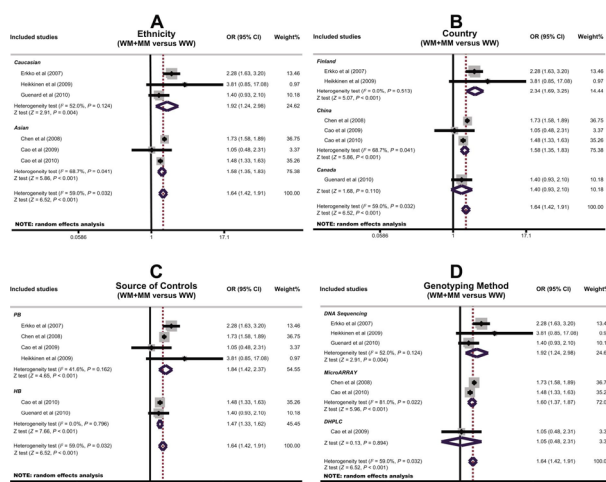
A
Ethnicity
(WM+MM versus WW)

| Included studies | OR (95% CI) | Weight% |
|---|---|---|
| Caucasian | | |
| Erkko et al (2007) | 2.28 (1.63, 3.20) | 13.46 |
| Heikkinen et al (2009) | 3.81 (0.85, 17.08) | 0.97 |
| Guenard et al (2010) | 1.40 (0.93, 2.10) | 10.18 |
| Heterogeneity test ($I^2$ = 52.0%, $P$ = 0.124) Z test (Z = 2.91, $P$ = 0.004) | 1.92 (1.24, 2.98) | 24.62 |
| Asian | | |
| Chen et al (2008) | 1.73 (1.58, 1.89) | 36.75 |
| Cao et al (2009) | 1.05 (0.48, 2.31) | 3.37 |
| Cao et al (2010) | 1.48 (1.33, 1.63) | 35.26 |
| Heterogeneity test ($I^2$ = 68.7%, $P$ = 0.041) Z test (Z = 5.86, $P$ < 0.001) | 1.58 (1.35, 1.83) | 75.38 |
| Heterogeneity test ($I^2$ = 59.0%, $P$ = 0.032) Z test (Z = 6.52, $P$ < 0.001) | 1.64 (1.42, 1.91) | 100.00 |

NOTE: random effects analysis

0.0586 1 17.1

B
Country
(WM+MM versus WW)

| Included studies | OR (95% CI) | Weight% |
|---|---|---|
| Finland | | |
| Erkko et al (2007) | 2.28 (1.63, 3.20) | 13.46 |
| Heikkinen et al (2009) | 3.81 (0.85, 17.08) | 0.97 |
| Heterogeneity test ($I^2$ = 0.0%, $P$ = 0.513) Z test (Z = 5.07, $P$ < 0.001) | 2.34 (1.69, 3.25) | 14.44 |
| China | | |
| Chen et al (2008) | 1.73 (1.58, 1.89) | 36.75 |
| Cao et al (2009) | 1.05 (0.48, 2.31) | 3.37 |
| Cao et al (2010) | 1.48 (1.33, 1.63) | 35.26 |
| Heterogeneity test ($I^2$ = 68.7%, $P$ = 0.041) Z test (Z = 5.86, $P$ < 0.001) | 1.58 (1.35, 1.83) | 75.38 |
| Canada | | |
| Guenard et al (2010) | 1.40 (0.93, 2.10) | 10.18 |
| Z test (Z = 1.60, $P$ = 0.110) | 1.40 (0.93, 2.10) | 10.18 |
| Heterogeneity test ($I^2$ = 59.0%, $P$ = 0.032) Z test (Z = 6.52, $P$ < 0.001) | 1.64 (1.42, 1.91) | 100.00 |

NOTE: random effects analysis

0.0586 1 17.1

C
Source of Controls
(WM+MM versus WW)

| Included studies | OR (95% CI) | Weight% |
|---|---|---|
| PB | | |
| Erkko et al (2007) | 2.28 (1.63, 3.20) | 13.46 |
| Chen et al (2008) | 1.73 (1.58, 1.89) | 36.75 |
| Cao et al (2009) | 1.05 (0.48, 2.31) | 3.37 |
| Heikkinen et al (2009) | 3.81 (0.85, 17.08) | 0.97 |
| Heterogeneity test ($I^2$ = 41.6%, $P$ = 0.162) Z test (Z = 4.65, $P$ < 0.001) | 1.84 (1.42, 2.37) | 54.55 |
| HB | | |
| Cao et al (2010) | 1.48 (1.33, 1.63) | 35.26 |
| Guenard et al (2010) | 1.40 (0.93, 2.10) | 10.18 |
| Heterogeneity test ($I^2$ = 0.0%, $P$ = 0.796) Z test (Z = 7.66, $P$ < 0.001) | 1.47 (1.33, 1.62) | 45.45 |
| Heterogeneity test ($I^2$ = 59.0%, $P$ = 0.032) Z test (Z = 6.52, $P$ < 0.001) | 1.64 (1.42, 1.91) | 100.00 |

NOTE: random effects analysis

D
Genotyping Method
(WM+MM versus WW)

| Included studies | OR (95% CI) | Weight% |
|---|---|---|
| DNA Sequencing | | |
| Erkko et al (2007) | 2.28 (1.63, 3.20) | 13.4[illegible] |
| Heikkinen et al (2009) | 3.81 (0.85, 17.08) | 0.9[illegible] |
| Guenard et al (2010) | 1.40 (0.93, 2.10) | 10.1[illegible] |
| Heterogeneity test ($I^2$ = 52.0%, $P$ = 0.124) Z test (Z = 2.91, $P$ = 0.004) | 1.92 (1.24, 2.98) | 24.6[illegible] |
| MicroARRAY | | |
| Chen et al (2008) | 1.73 (1.58, 1.89) | 36.7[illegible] |
| Cao et al (2010) | 1.48 (1.33, 1.63) | 35.2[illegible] |
| Heterogeneity test ($I^2$ = 81.0%, $P$ = 0.022) Z test (Z = 5.96, $P$ < 0.001) | 1.60 (1.37, 1.87) | 72.0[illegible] |
| DHPLC | | |
| Cao et al (2009) | 1.05 (0.48, 2.31) | 3.3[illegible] |
| Z test (Z = 0.13, $P$ = 0.894) | 1.05 (0.48, 2.31) | 3.3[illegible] |
| Heterogeneity test ($I^2$ = 59.0%, $P$ = 0.032) Z test (Z = 6.52, $P$ < 0.001) | 1.64 (1.42, 1.91) | 100.0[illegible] |

NOTE: random effects analysis